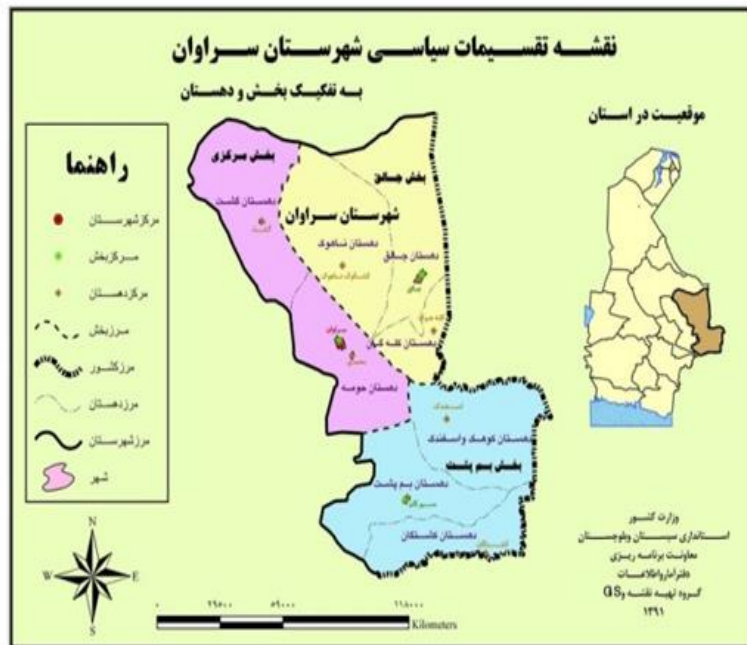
نقشه تقسیمات سیاسی شهرستان سراوان

به تفکیک بخش و دهستان

موقعیت در استان

راهنما

مرکزشهرستان

مرکزبخش

مرکزدهستان

مرزبخش

مرزکشور

مرزدهستان

مرزشهرستان

شهر

بخش مرکزی

بخش جالق

شهرستان سراوان

دهستان قلندر

دهستان ناهوک

دهستان جالق

دهستان کله گان

دهستان حومه

دهستان کوهک و اسفندک

بخش بم پشت

دهستان بم پشت

دهستان قاسمگان

وزارت کشور
استانداری سیستان وبلوچستان
معاونت برنامه ریزی
دفترآمارواطلاعات
گروه تهیه نقشه و GIS
۱۳۹۱

N
S
E
W

۰ ۲۹۵۰۰ ۵۹۰۰۰ ۱۱۸۰۰۰
Kilometers